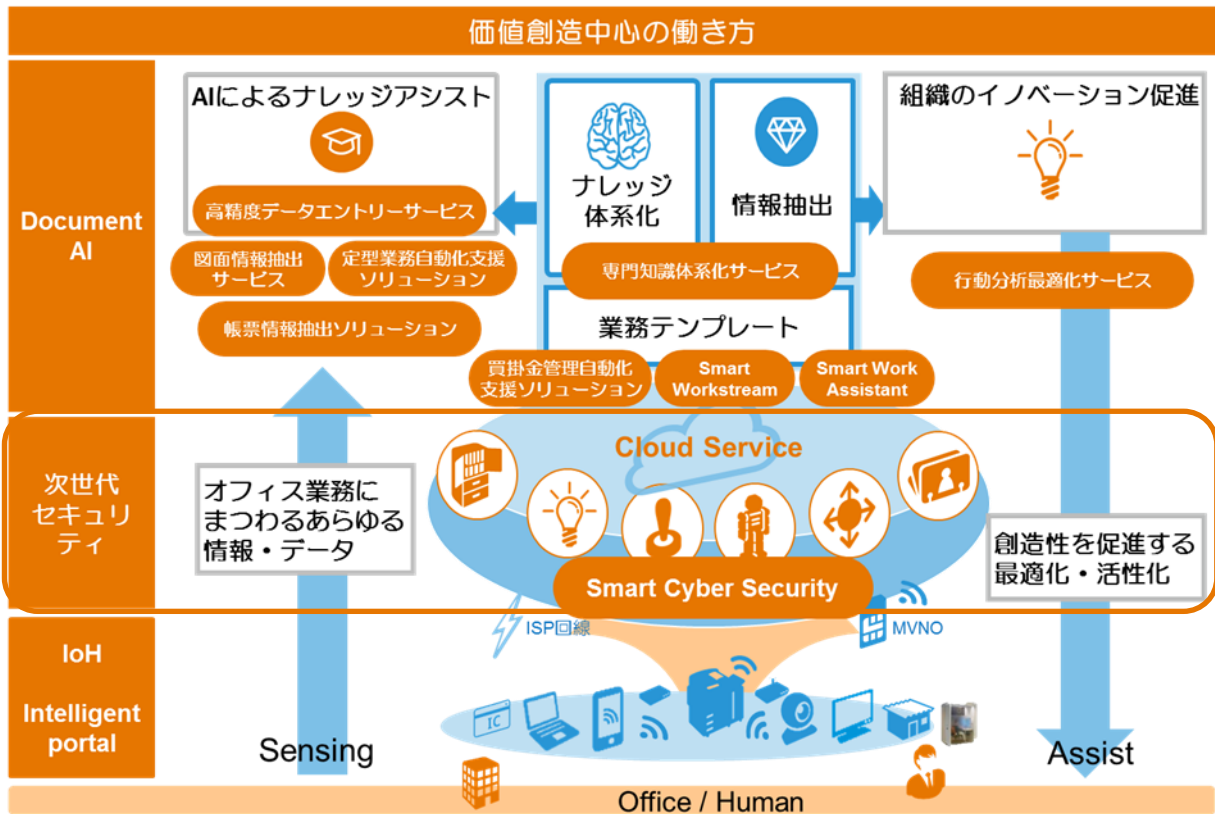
価値創造中心の働き方

Document AI

AIによるナレッジアシスト

高精度データエントリーサービス

図面情報抽出サービス

定型業務自動化支援ソリューション

帳票情報抽出ソリューション

ナレッジ体系化

情報抽出

専門知識体系化サービス

業務テンプレート

買掛金管理自動化支援ソリューション

Smart Workstream

Smart Work Assistant

組織のイノベーション促進

行動分析最適化サービス

次世代セキュリティ

オフィス業務にまつわるあらゆる情報・データ

Cloud Service

Smart Cyber Security

創造性を促進する最適化・活性化

IoH

Intelligent portal

ISP回線

MVNO

IC

Sensing

Assist

Office / Human